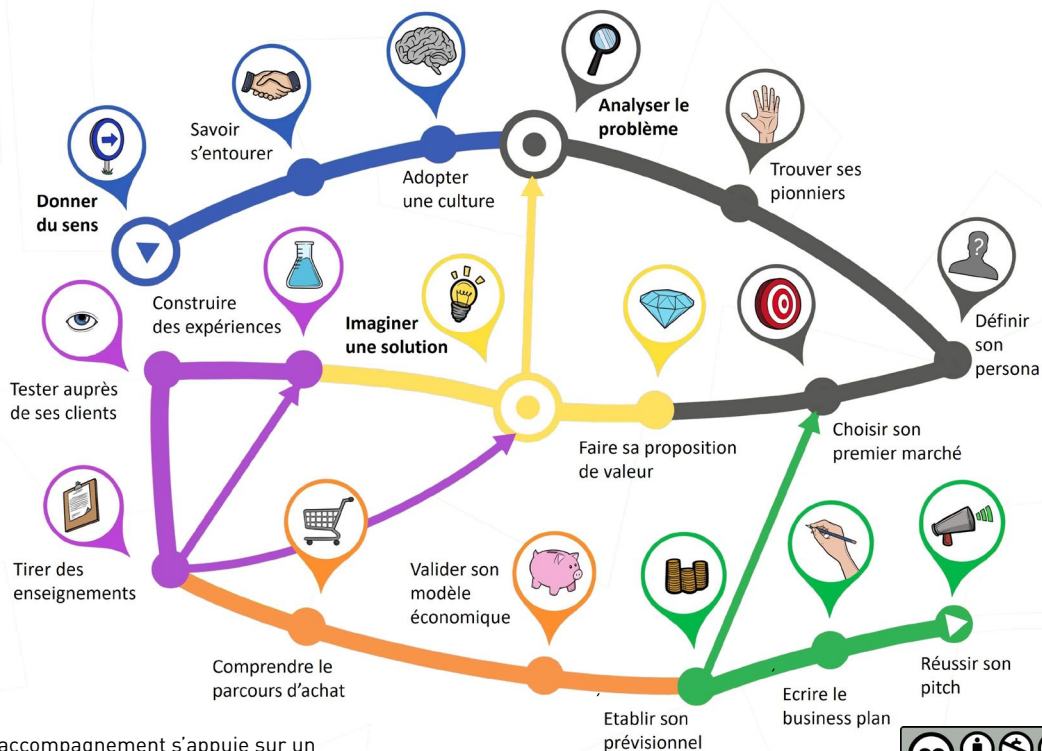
Analyser le problème

Savoir s'entourer

Adopter une culture

Trouver ses pionniers

Donner du sens

Définir son persona

Construire des expériences

Imaginer une solution

Tester auprès de ses clients

Faire sa proposition de valeur

Choisir son premier marché

Tirer des enseignements

Valider son modèle économique

Comprendre le parcours d'achat

Réussir son pitch

Ecrire le business plan

Etablir son prévisionnel

accompagnement s'appuie sur un